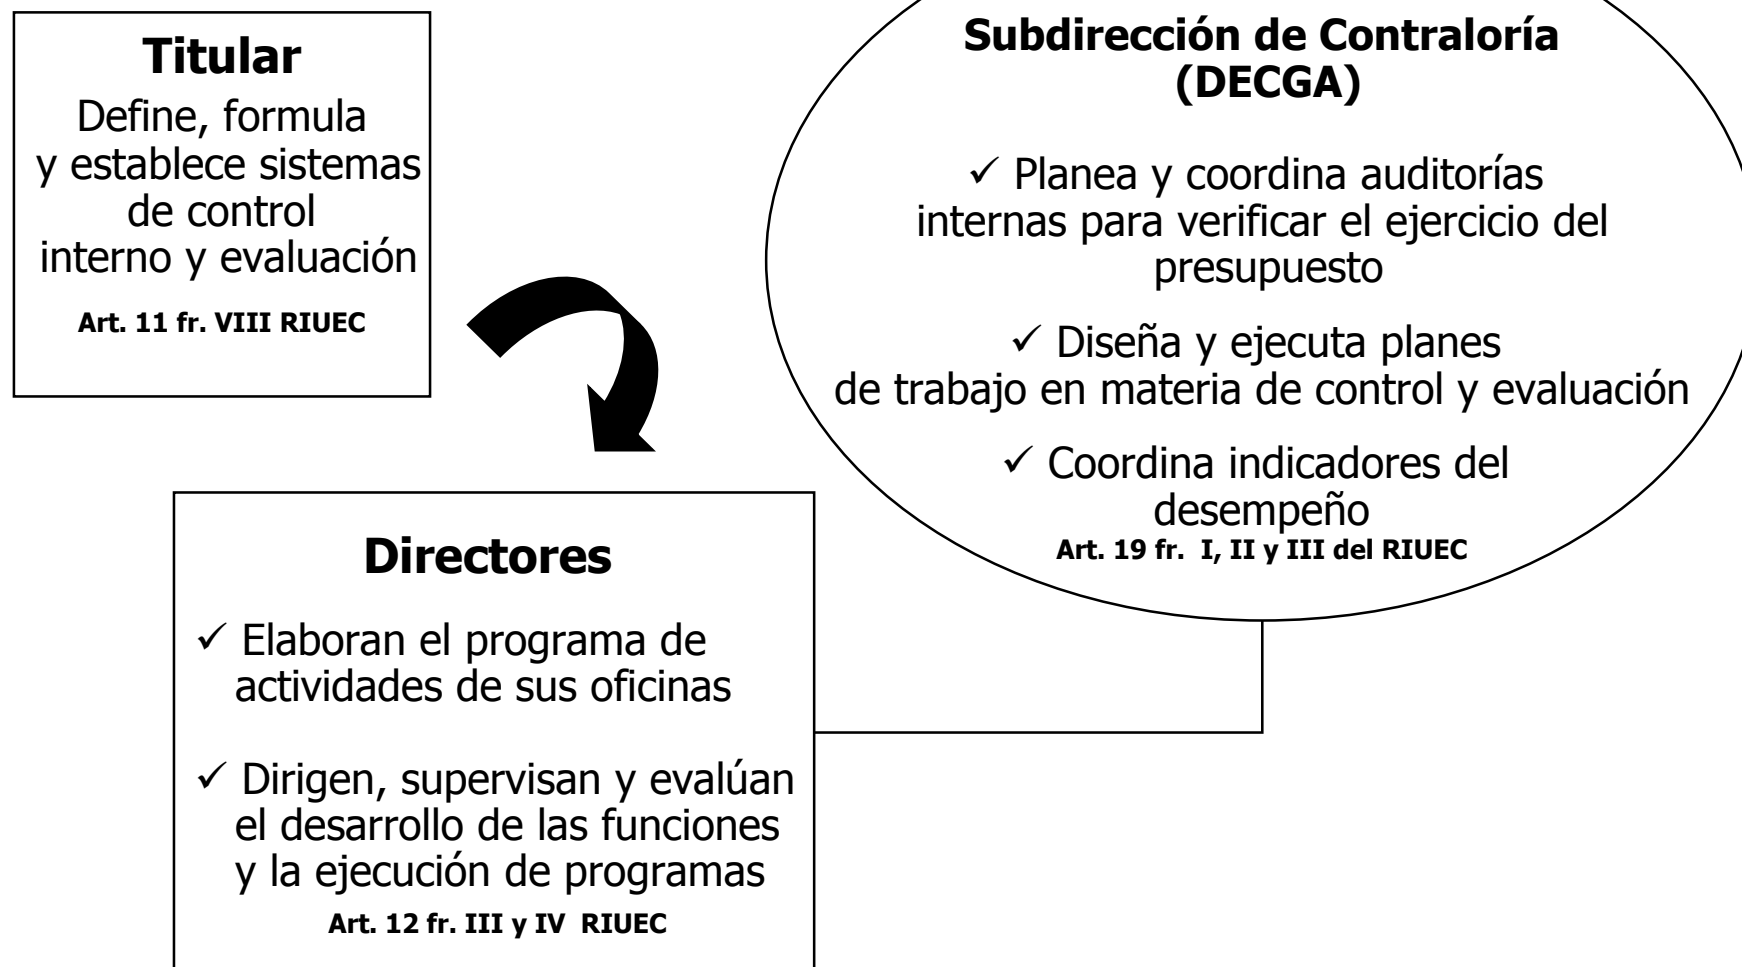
Titular

Define, formula y establece sistemas de control interno y evaluación

Art. 11 fr. VIII RIUEC

Subdirección de Contraloría (DECGA)

✓ Planea y coordina auditorías internas para verificar el ejercicio del presupuesto

✓ Diseña y ejecuta planes de trabajo en materia de control y evaluación

✓ Coordina indicadores del desempeño

Art. 19 fr. I, II y III del RIUEC

Directores

✓ Elaboran el programa de actividades de sus oficinas

✓ Dirigen, supervisan y evalúan el desarrollo de las funciones y la ejecución de programas

Art. 12 fr. III y IV RIUEC